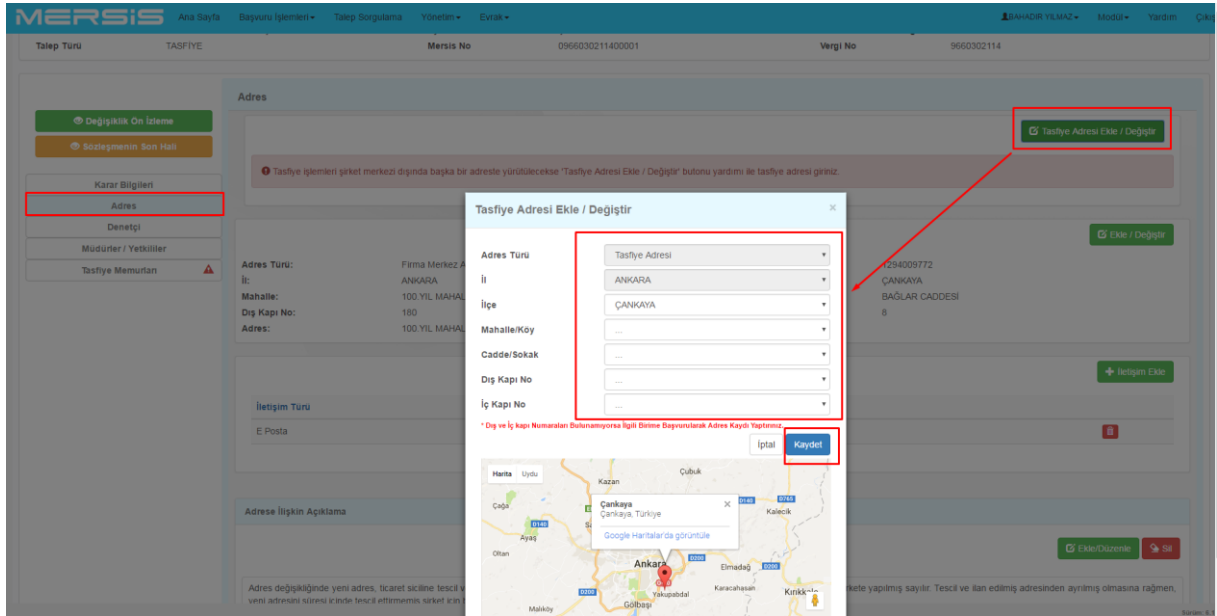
MERSİS Ana Sayfa Başvuru İşlemleri Talep Sorgulama Yönetim Evrak BAHADIR YILMAZ Modül Yardım Çıkış

Talep Türü TASFİYE Mersis No 0966030211400001 Vergi No 9660302114

Değişiklik Ön İzleme
Sözleşmenin Son Hali

Karar Bilgileri
Adres
Denetçi
Müdürler / Yetkililer
Tasfiye Memurları

Adres

Tasfiye Adresi Ekle / Değiştir

Tasfiye işlemleri şirket merkezi dışında başka bir adreste yürütülecekse 'Tasfiye Adresi Ekle / Değiştir' butonu yardımı ile tasfiye adresi giriniz.

Ekle / Değiştir

Adres Türü: Firma Merkez A
İl: ANKARA
Mahalle: 100.YIL MAHAL
Dış Kapı No: 180
Adres: 100.YIL MAHAL

7294009772
ÇANKAYA
BAĞLAR CADDESİ
8

İletişim Ekle

İletişim Türü
E Posta

Adrese İlişkin Açıklama

Ekle/Düzenle Sil

Adres değişikliğinde yeni adres, ticaret siciline tescil v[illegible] ... şirkete yapılmış sayılır. Tescil ve ilan edilmiş adresinden ayrılmış olmasına rağmen, yeni adresini süresi içinde tescil ettirmemiş şirket için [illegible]

Tasfiye Adresi Ekle / Değiştir ×

Adres Türü Tasfiye Adresi
İl ANKARA
İlçe ÇANKAYA
Mahalle/Köy ...
Cadde/Sokak ...
Dış Kapı No ...
İç Kapı No ...

* Dış ve İç kapı Numaraları Bulunamıyorsa İlgili Birime Başvurularak Adres Kaydı Yaptırınız.

İptal Kaydet

Harita Uydu
Çankaya
Çankaya, Türkiye
Google Haritalar'da görüntüle
Çubuk Kazan Çağa Ayaş Oltan Ankara Elmadağ Kalecik Karacahasan Kırıkkale Yakupabdal Gölbaşı Malıköy